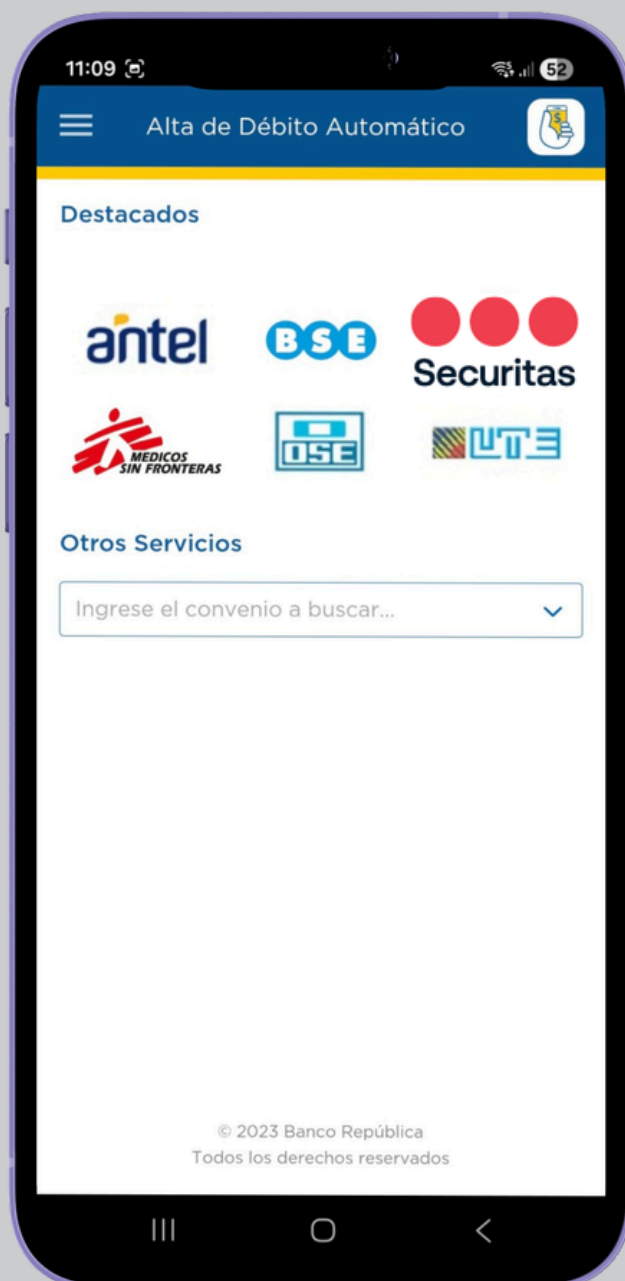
11:09

52

Alta de Débito Automático

Destacados

antel

BSE

Securitas

MEDICOS SIN FRONTERAS

OSE

UTE

Otros Servicios

Ingrese el convenio a buscar...

© 2023 Banco República
Todos los derechos reservados